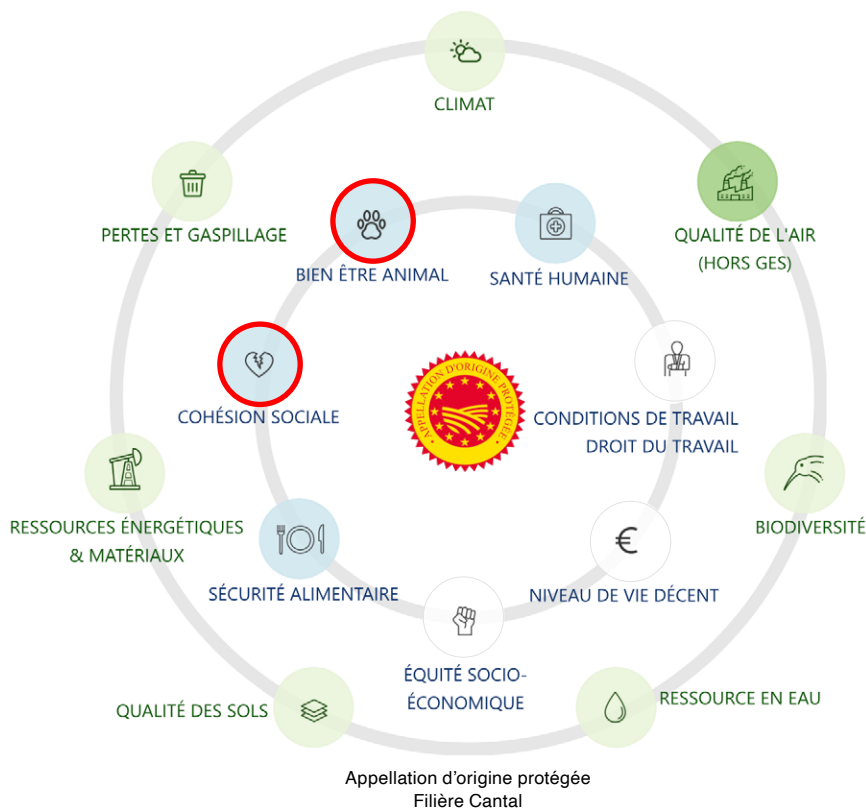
CLIMAT

PERTES ET GASPILLAGE

QUALITÉ DE L'AIR (HORS GES)

BIEN ÊTRE ANIMAL

SANTÉ HUMAINE

COHÉSION SOCIALE

APPELLATION D'ORIGINE PROTÉGÉE

CONDITIONS DE TRAVAIL DROIT DU TRAVAIL

RESSOURCES ÉNERGÉTIQUES & MATÉRIAUX

BIODIVERSITÉ

€

SÉCURITÉ ALIMENTAIRE

NIVEAU DE VIE DÉCENT

ÉQUITÉ SOCIO-ÉCONOMIQUE

QUALITÉ DES SOLS

RESSOURCE EN EAU

Appellation d'origine protégée
Filière Cantal